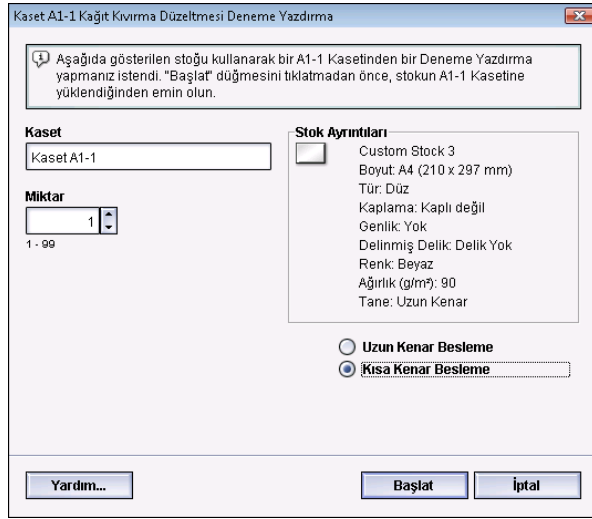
Kaset A1-1 Kağıt Kıvırma Düzeltmesi Deneme Yazdırma

Aşağıda gösterilen stoğu kullanarak bir A1-1 Kasetinden bir Deneme Yazdırma yapmanız istendi. "Başlat" düğmesini tıklatmadan önce, stokun A1-1 Kasetine yüklendiğinden emin olun.

Kaset

Kaset A1-1

Miktar

1

1 - 99

Stok Ayrıntıları

Custom Stock 3
Boyut: A4 (210 x 297 mm)
Tür: Düz
Kaplama: Kaplı değil
Genlik: Yok
Delinmiş Delik: Delik Yok
Renk: Beyaz
Ağırlık (g/m²): 90
Tane: Uzun Kenar

Uzun Kenar Besleme

Kısa Kenar Besleme

Yardım...

Başlat

İptal